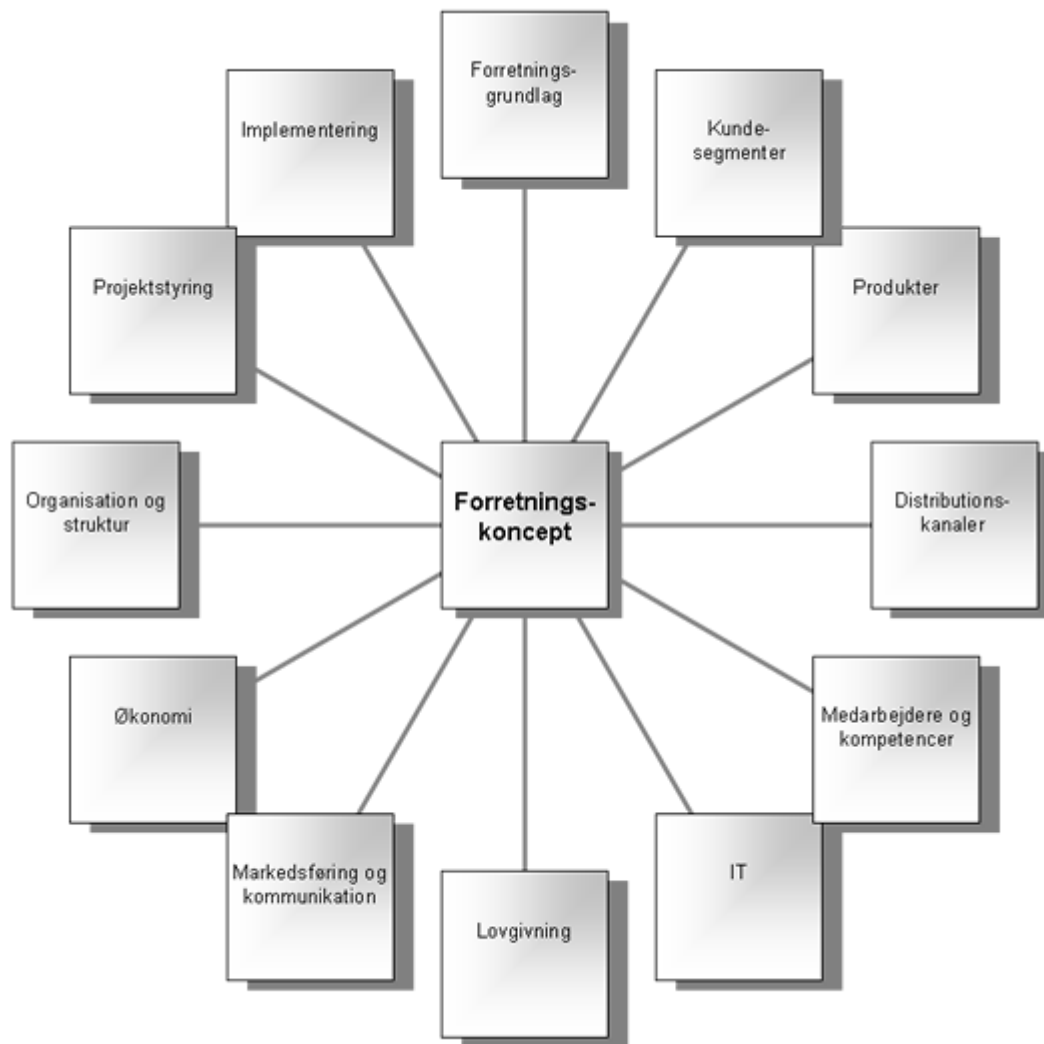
Forretningsgrundlag

Implementering

Kundesegmenter

Projektstyring

Produkter

Organisation og struktur

Forretningskoncept

Distributionskanaler

Økonomi

Medarbejdere og kompetencer

Markedsføring og kommunikation

IT

Lovgivning